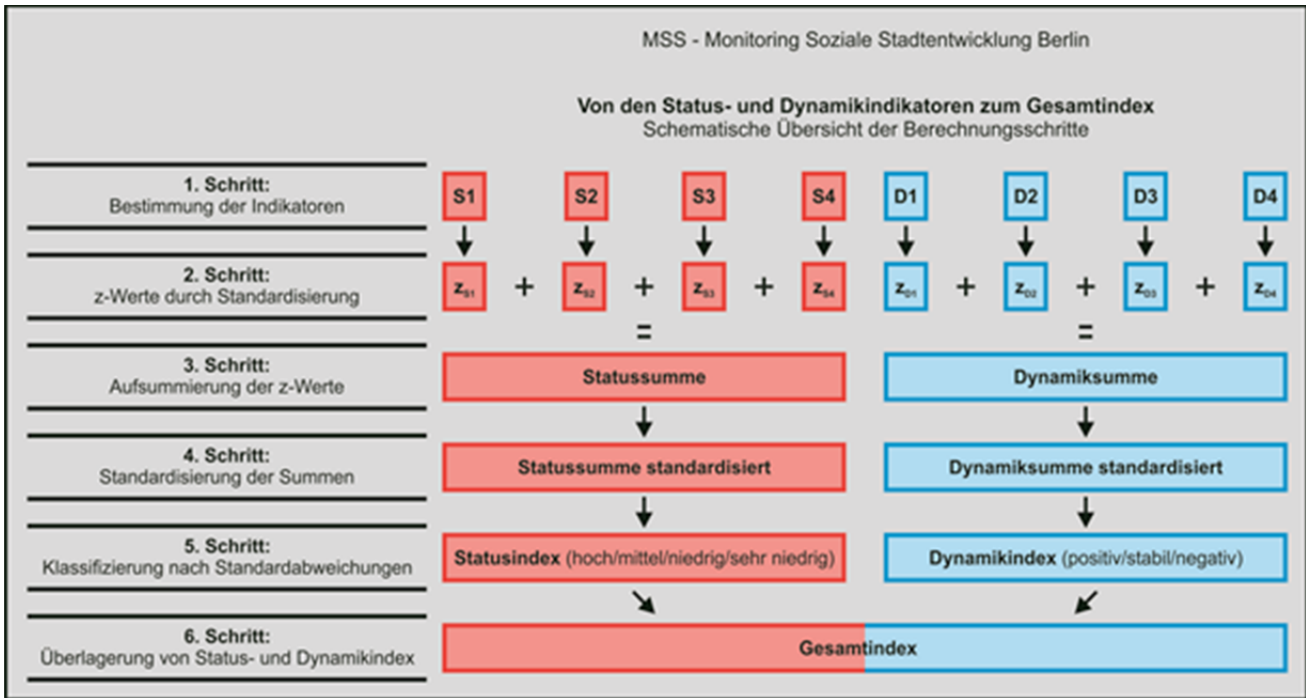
MSS - Monitoring Soziale Stadtentwicklung Berlin

**Von den Status- und Dynamikindikatoren zum Gesamtindex**
Schematische Übersicht der Berechnungsschritte

**1. Schritt:**
Bestimmung der Indikatoren

S1 S2 S3 S4 D1 D2 D3 D4

**2. Schritt:**
z-Werte durch Standardisierung

$z_{S1}$ + $z_{S2}$ + $z_{S3}$ + $z_{S4}$ $z_{D1}$ + $z_{D2}$ + $z_{D3}$ + $z_{D4}$

= =

**3. Schritt:**
Aufsummierung der z-Werte

Statussumme Dynamiksumme

**4. Schritt:**
Standardisierung der Summen

Statussumme standardisiert Dynamiksumme standardisiert

**5. Schritt:**
Klassifizierung nach Standardabweichungen

Statusindex (hoch/mittel/niedrig/sehr niedrig) Dynamikindex (positiv/stabil/negativ)

**6. Schritt:**
Überlagerung von Status- und Dynamikindex

Gesamtindex